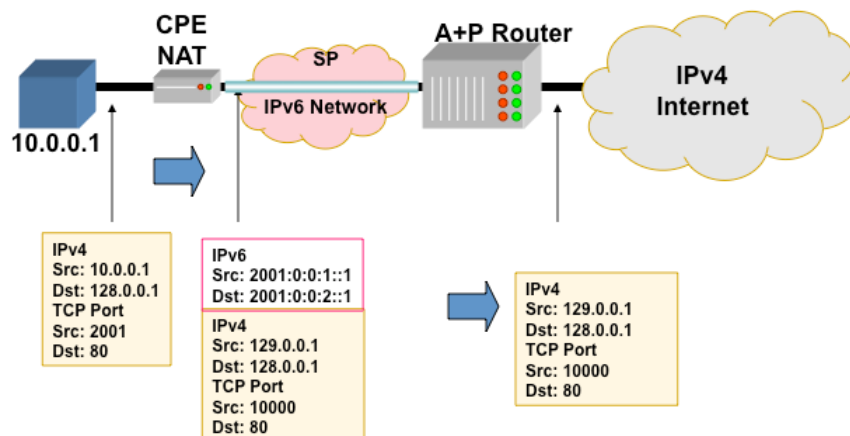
CPE NAT

SP

IPv6 Network

A+P Router

IPv4 Internet

10.0.0.1

IPv4
Src: 10.0.0.1
Dst: 128.0.0.1
TCP Port
Src: 2001
Dst: 80

IPv6
Src: 2001:0:0:1::1
Dst: 2001:0:0:2::1

IPv4
Src: 129.0.0.1
Dst: 128.0.0.1
TCP Port
Src: 10000
Dst: 80

IPv4
Src: 129.0.0.1
Dst: 128.0.0.1
TCP Port
Src: 10000
Dst: 80